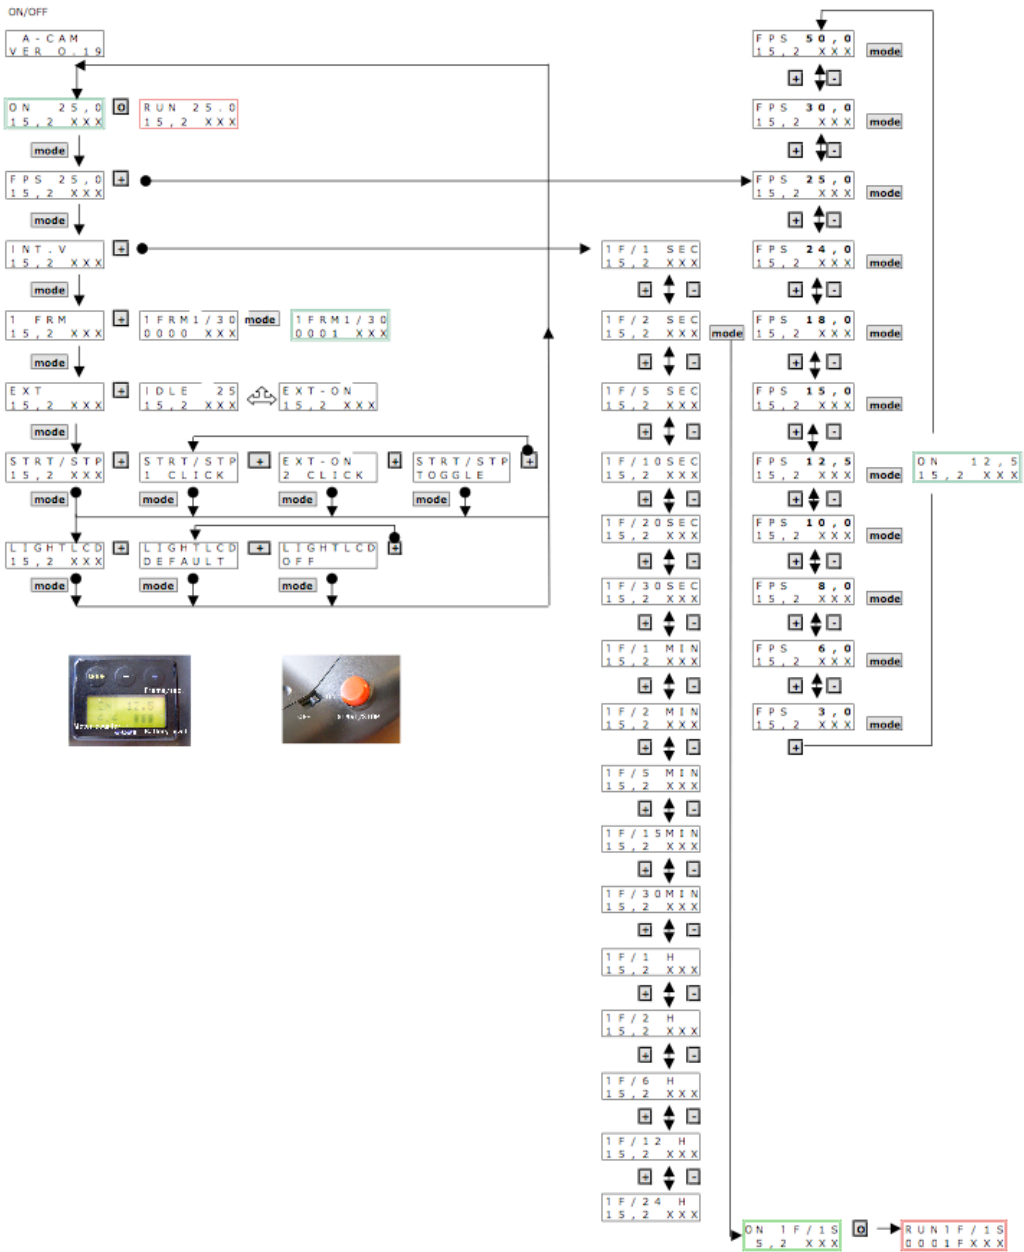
ON/OFF

A-CAM
VER 0.19

ON 25,0
15,2 XXX

O

RUN 25.0
15,2 XXX

mode

FPS 25,0
15,2 XXX

+

mode

INT.V
15,2 XXX

+

mode

1 FRM
15,2 XXX

+

1FRM1/30
0000 XXX

mode

1FRM1/30
0001 XXX

mode

EXT
15,2 XXX

+

IDLE 25
15,2 XXX

EXT-ON
15,2 XXX

mode

STRT/STP
15,2 XXX

+

STRT/STP
1 CLICK

+

EXT-ON
2 CLICK

+

STRT/STP
TOGGLE

+

mode

mode

mode

mode

LIGHTLCD
15,2 XXX

+

LIGHTLCD
DEFAULT

+

LIGHTLCD
OFF

+

mode

mode

mode

1F/1 SEC
15,2 XXX

1F/2 SEC
15,2 XXX

mode

1F/5 SEC
15,2 XXX

1F/10SEC
15,2 XXX

1F/20SEC
15,2 XXX

1F/30SEC
15,2 XXX

1F/1 MIN
15,2 XXX

1F/2 MIN
15,2 XXX

1F/5 MIN
15,2 XXX

1F/15MIN
15,2 XXX

1F/30MIN
15,2 XXX

1F/1 H
15,2 XXX

1F/2 H
15,2 XXX

1F/6 H
15,2 XXX

1F/12 H
15,2 XXX

1F/24 H
15,2 XXX

FPS 50,0
15,2 XXX

mode

FPS 30,0
15,2 XXX

mode

FPS 25,0
15,2 XXX

mode

FPS 24,0
15,2 XXX

mode

FPS 18,0
15,2 XXX

mode

FPS 15,0
15,2 XXX

mode

FPS 12,5
15,2 XXX

mode

ON 12,5
15,2 XXX

FPS 10,0
15,2 XXX

mode

FPS 8,0
15,2 XXX

mode

FPS 6,0
15,2 XXX

mode

FPS 3,0
15,2 XXX

mode

+

ON 1F/1S
5,2 XXX

O

RUN1F/1S
0001FXXX